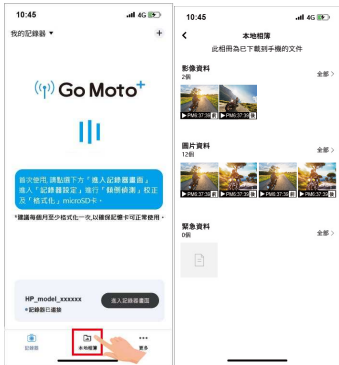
10:45
4G

我的記錄器 ▼
+

Go Moto+

首次使用，請點選下方「進入記錄器畫面」進入「記錄器設定」進行「鏡頭偵測」校正及「格式化」microSD卡。

*建議每個月至少格式化一次，以確保記憶卡可正常使用。

HP_model_xxxxxx
●記錄器已連線

進入記錄器畫面

記錄器
本地相簿
更多

10:45
4G

<
本地相簿
此相簿為已下載到手機的文件

影像資料
2個
全部 >
PM6:37:39
PM6:37:39

圖片資料
12個
全部 >
PM6:37:39
PM6:37:39
PM6:37:39
PM6:37:39

緊急資料
0個
全部 >